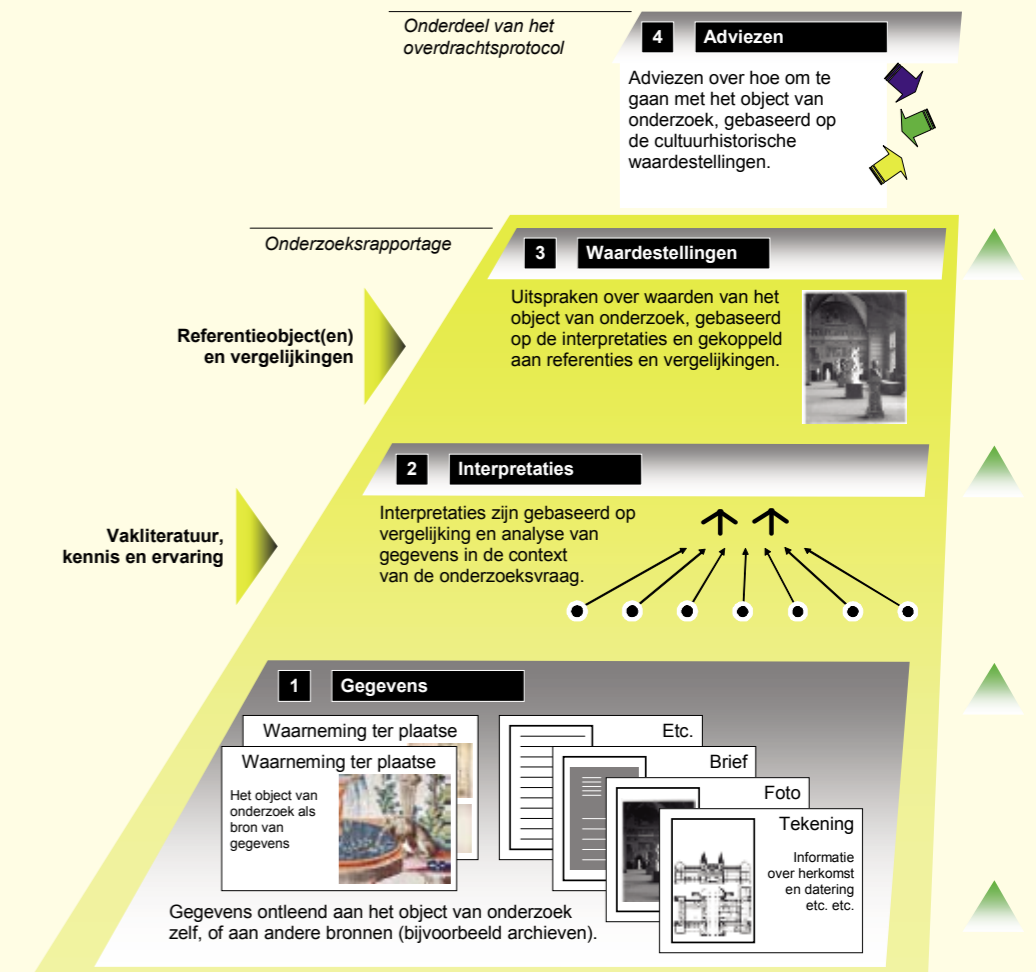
Onderdeel van het overdrachtsprotocol

4 Adviezen

Adviezen over hoe om te gaan met het object van onderzoek, gebaseerd op de cultuurhistorische waardestellingen.

Onderzoeksrapportage

3 Waardestellingen

Uitspraken over waarden van het object van onderzoek, gebaseerd op de interpretaties en gekoppeld aan referenties en vergelijkingen.

Referentieobject(en) en vergelijkingen

2 Interpretaties

Interpretaties zijn gebaseerd op vergelijking en analyse van gegevens in de context van de onderzoeksvraag.

Vakliteratuur, kennis en ervaring

1 Gegevens

Waarneming ter plaatse

Waarneming ter plaatse

Het object van onderzoek als bron van gegevens

Etc.

Brief

Foto

Tekening

Informatie over herkomst en datering etc. etc.

Gegevens ontleend aan het object van onderzoek zelf, of aan andere bronnen (bijvoorbeeld archieven).